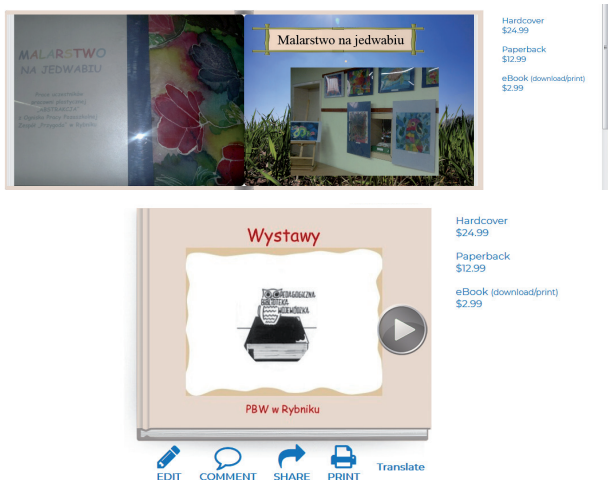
MALARSTWO NA JEDWABIU

Prace uczestników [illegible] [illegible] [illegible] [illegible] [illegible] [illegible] w Rybniku

Malarstwo na jedwabiu

Hardcover
$24.99

Paperback
$12.99

eBook (download/print)
$2.99

Wystawy

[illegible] BIBLIOTEKA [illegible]

PBW w Rybniku

Hardcover
$24.99

Paperback
$12.99

eBook (download/print)
$2.99

EDIT COMMENT SHARE PRINT Translate